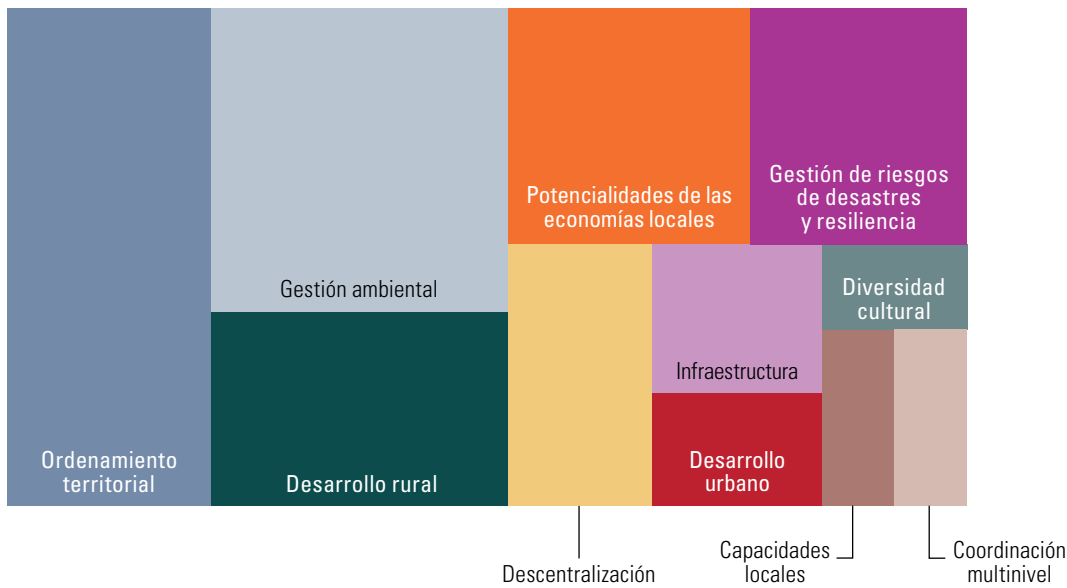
Potencialidades de las economías locales

Gestión de riesgos de desastres y resiliencia

Gestión ambiental

Diversidad cultural

Infraestructura

Ordenamiento territorial

Desarrollo rural

Desarrollo urbano

Descentralización

Capacidades locales

Coordinación multinivel